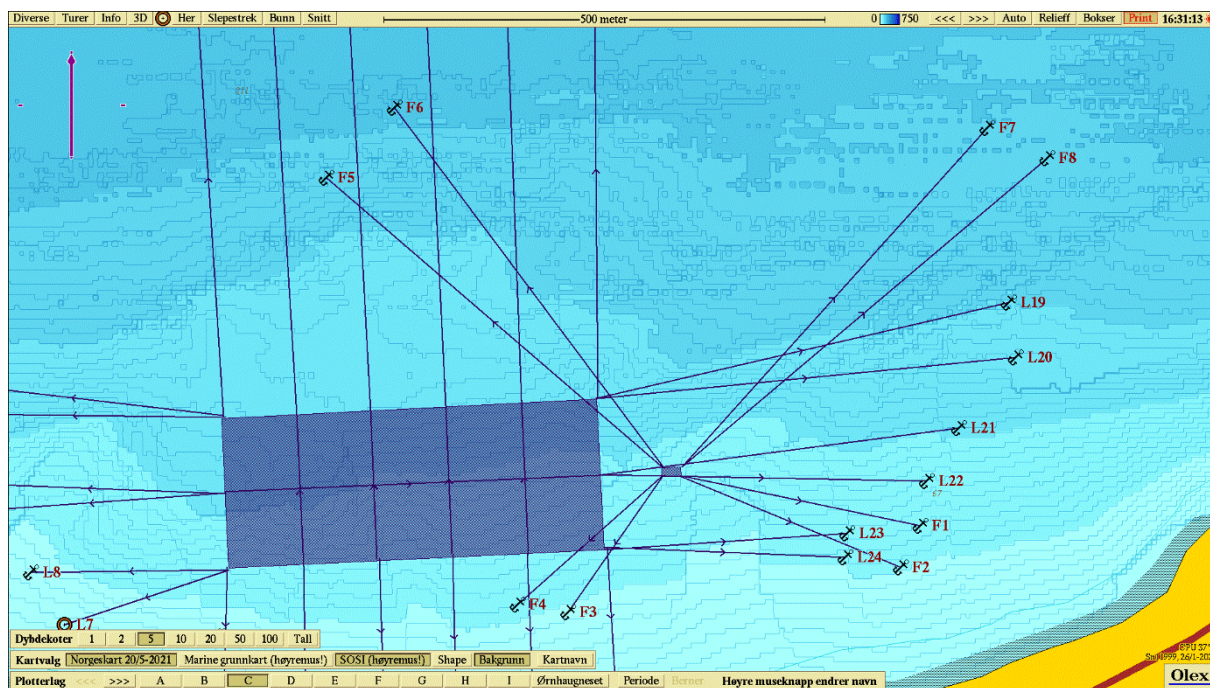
Diverse Turer Info 3D Her Slepestrek Bunn Snitt
500 meter
0 750 <<< >>> Auto Relieff Bokser Print 16:31:13

F6
F7
F8
F5
L19
L20
L21
L22
F1
L23
L24
F2
L8
F4
F3
L7

Dybdekoter 1 2 5 10 20 50 100 Tall
Kartvalg Norgeskart 20/5-2021 Marine grunnkart (høyremus!) SOSI (høyremus!) Shape Bakgrunn Kartnavn
Plotterlag <<< >>> A B C D E F G H I Ørnhaugneset Periode Berner Høyre museknapp endrer navn
Olex